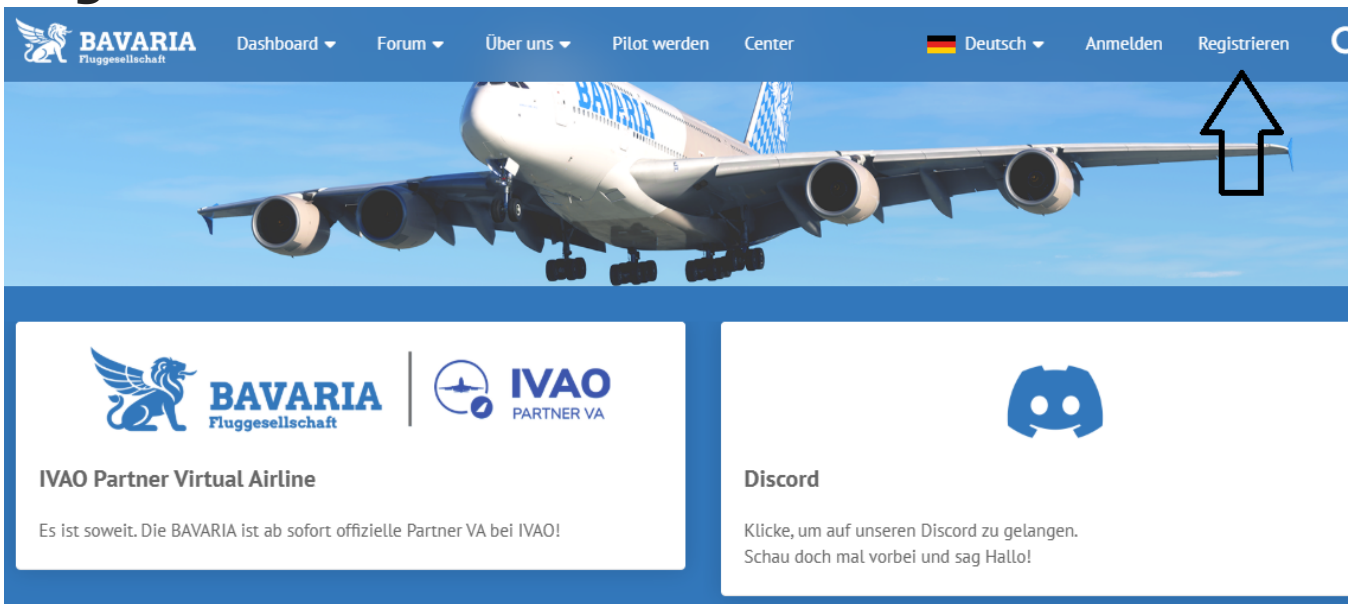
BAVARIA Fluggesellschaft

Dashboard Forum Über uns Pilot werden Center Deutsch Anmelden Registrieren

BAVARIA

BAVARIA Fluggesellschaft | IVAO PARTNER VA

IVAO Partner Virtual Airline

Es ist soweit. Die BAVARIA ist ab sofort offizielle Partner VA bei IVAO!

Discord

Klicke, um auf unseren Discord zu gelangen.
Schau doch mal vorbei und sag Hallo!